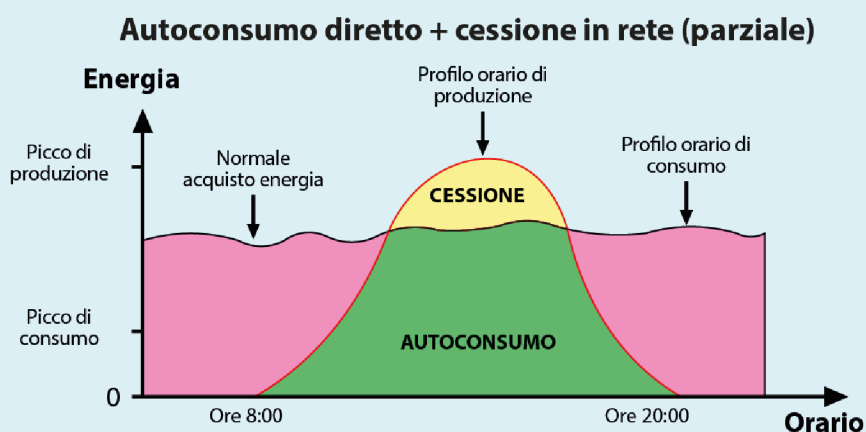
Autoconsumo diretto + cessione in rete (parziale)

Energia

Picco di produzione

Picco di consumo

0

Normale acquisto energia

Profilo orario di produzione

Profilo orario di consumo

CESSIONE

AUTOCONSUMO

Ore 8:00

Ore 20:00

Orario